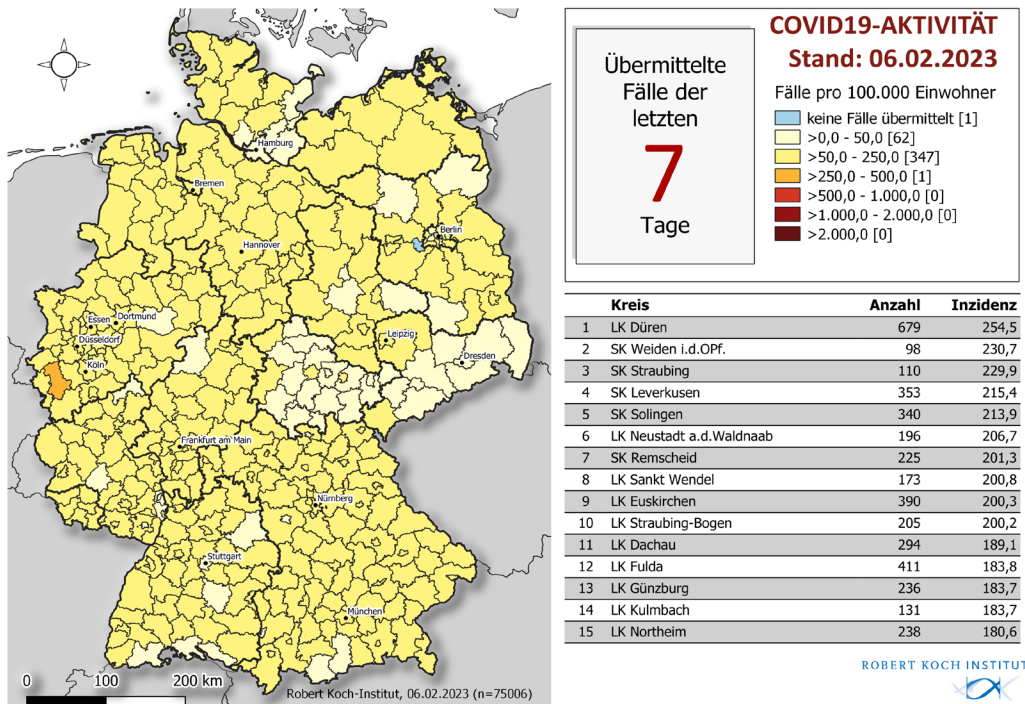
Hamburg
Bremen
Hannover
Berlin
Essen
Dortmund
Düsseldorf
Köln
Leipzig
Dresden
Frankfurt am Main
Nürnberg
Stuttgart
München

0 100 200 km
Robert Koch-Institut, 06.02.2023 (n=75006)

COVID19-AKTIVITÄT
Stand: 06.02.2023

Übermittelte Fälle der letzten
7
Tage

Fälle pro 100.000 Einwohner
keine Fälle übermittelt [1]
>0,0 - 50,0 [62]
>50,0 - 250,0 [347]
>250,0 - 500,0 [1]
>500,0 - 1.000,0 [0]
>1.000,0 - 2.000,0 [0]
>2.000,0 [0]

| | Kreis | Anzahl | Inzidenz |
|---|---|---|---|
| 1 | LK Düren | 679 | 254,5 |
| 2 | SK Weiden i.d.OPf. | 98 | 230,7 |
| 3 | SK Straubing | 110 | 229,9 |
| 4 | SK Leverkusen | 353 | 215,4 |
| 5 | SK Solingen | 340 | 213,9 |
| 6 | LK Neustadt a.d.Waldnaab | 196 | 206,7 |
| 7 | SK Remscheid | 225 | 201,3 |
| 8 | LK Sankt Wendel | 173 | 200,8 |
| 9 | LK Euskirchen | 390 | 200,3 |
| 10 | LK Straubing-Bogen | 205 | 200,2 |
| 11 | LK Dachau | 294 | 189,1 |
| 12 | LK Fulda | 411 | 183,8 |
| 13 | LK Günzburg | 236 | 183,7 |
| 14 | LK Kulmbach | 131 | 183,7 |
| 15 | LK Northeim | 238 | 180,6 |

ROBERT KOCH INSTITUT